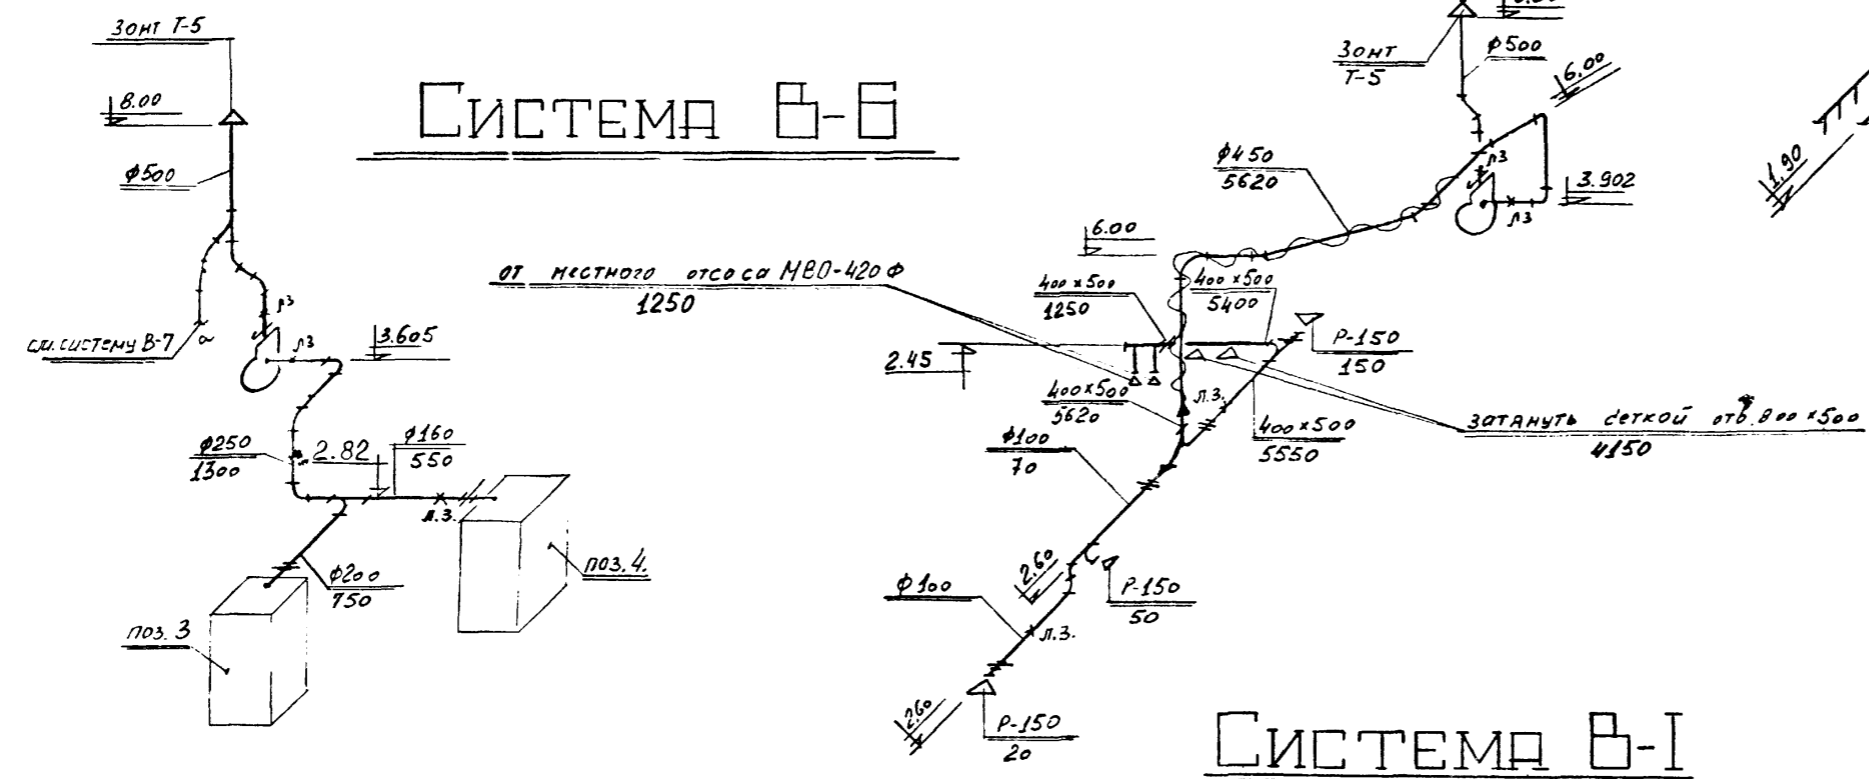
Зонт Т-5

8.00

ф500

см. систему В-7

р3

л3

3.605

ф250
1300

2.82

ф160
550

л.3.

ф200
750

поз. 4.

поз. 3

Система В-6

Зонт
Т-5

ф500

6.00

ф450
5620

р3

3.902

л3

6.00

от местного отсоса МВО-420 Ф
1250

400×500
1250

400×500
5400

2.45

Р-150
150

400×500
5620

л.3.

400×500
5550

затянуть сеткой отв. 800×500
4150

ф100
70

2.60

Р-150
50

ф100

л.3.

2.60

Р-150
20

1.90

Система В-I